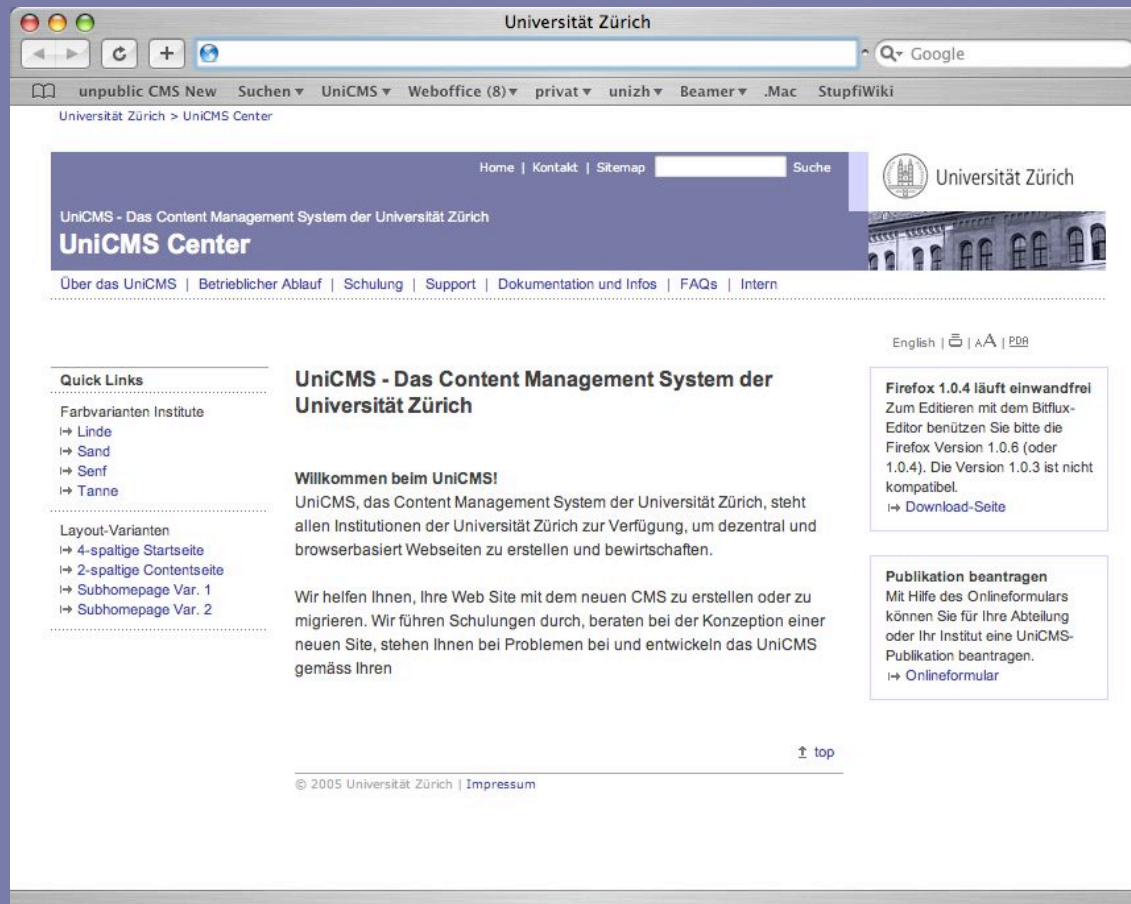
Universität Zürich

Google

unpublic CMS New Suchen ▾ UniCMS ▾ Weboffice (8) ▾ privat ▾ unizh ▾ Beamer ▾ .Mac StupfiWiki

Universität Zürich > UniCMS Center

Home | Kontakt | Sitemap Suche

Universität Zürich

UniCMS - Das Content Management System der Universität Zürich

UniCMS Center

Über das UniCMS | Betrieblicher Ablauf | Schulung | Support | Dokumentation und Infos | FAQs | Intern

English | | AA | PDA

Quick Links

Farbvarianten Institute
↦ Linde
↦ Sand
↦ Senf
↦ Tanne

Layout-Varianten
↦ 4-spaltige Startseite
↦ 2-spaltige Contentseite
↦ Subhomepage Var. 1
↦ Subhomepage Var. 2

UniCMS - Das Content Management System der Universität Zürich

Willkommen beim UniCMS!
UniCMS, das Content Management System der Universität Zürich, steht allen Institutionen der Universität Zürich zur Verfügung, um dezentral und browserbasiert Webseiten zu erstellen und bewirtschaften.

Wir helfen Ihnen, Ihre Web Site mit dem neuen CMS zu erstellen oder zu migrieren. Wir führen Schulungen durch, beraten bei der Konzeption einer neuen Site, stehen Ihnen bei Problemen bei und entwickeln das UniCMS gemäss Ihren

Firefox 1.0.4 läuft einwandfrei
Zum Editieren mit dem Bitflux-Editor benützen Sie bitte die Firefox Version 1.0.6 (oder 1.0.4). Die Version 1.0.3 ist nicht kompatibel.
↦ Download-Seite

Publikation beantragen
Mit Hilfe des Onlineformulars können Sie für Ihre Abteilung oder Ihr Institut eine UniCMS-Publikation beantragen.
↦ Onlineformular

↥ top

© 2005 Universität Zürich | Impressum